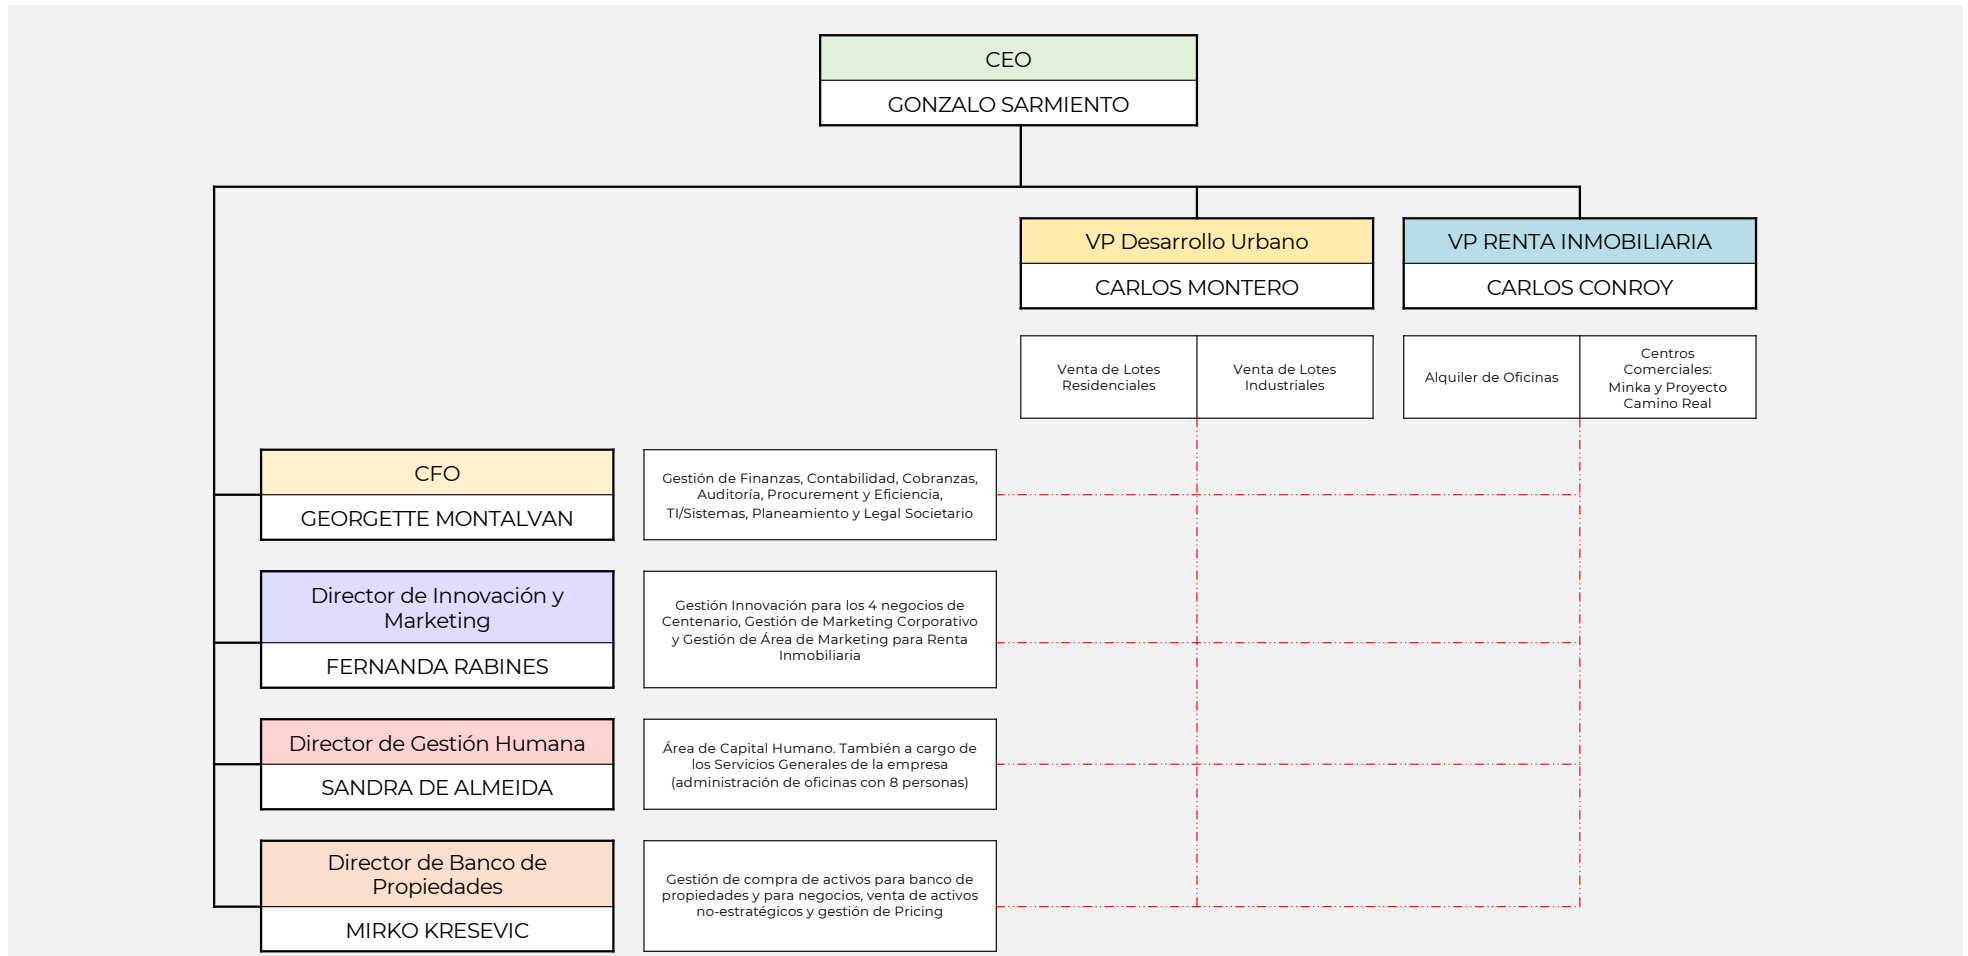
CEO
GONZALO SARMIENTO

VP Desarrollo Urbano
CARLOS MONTERO

VP RENTA INMOBILIARIA
CARLOS CONROY

Venta de Lotes Residenciales

Venta de Lotes Industriales

Alquiler de Oficinas

Centros Comerciales: Minka y Proyecto Camino Real

CFO
GEORGETTE MONTALVAN

Gestión de Finanzas, Contabilidad, Cobranzas, Auditoría, Procurement y Eficiencia, TI/Sistemas, Planeamiento y Legal Societario

Director de Innovación y Marketing
FERNANDA RABINES

Gestión Innovación para los 4 negocios de Centenario, Gestión de Marketing Corporativo y Gestión de Área de Marketing para Renta Inmobiliaria

Director de Gestión Humana
SANDRA DE ALMEIDA

Área de Capital Humano. También a cargo de los Servicios Generales de la empresa (administración de oficinas con 8 personas)

Director de Banco de Propiedades
MIRKO KRESEVIC

Gestión de compra de activos para banco de propiedades y para negocios, venta de activos no-estratégicos y gestión de Pricing